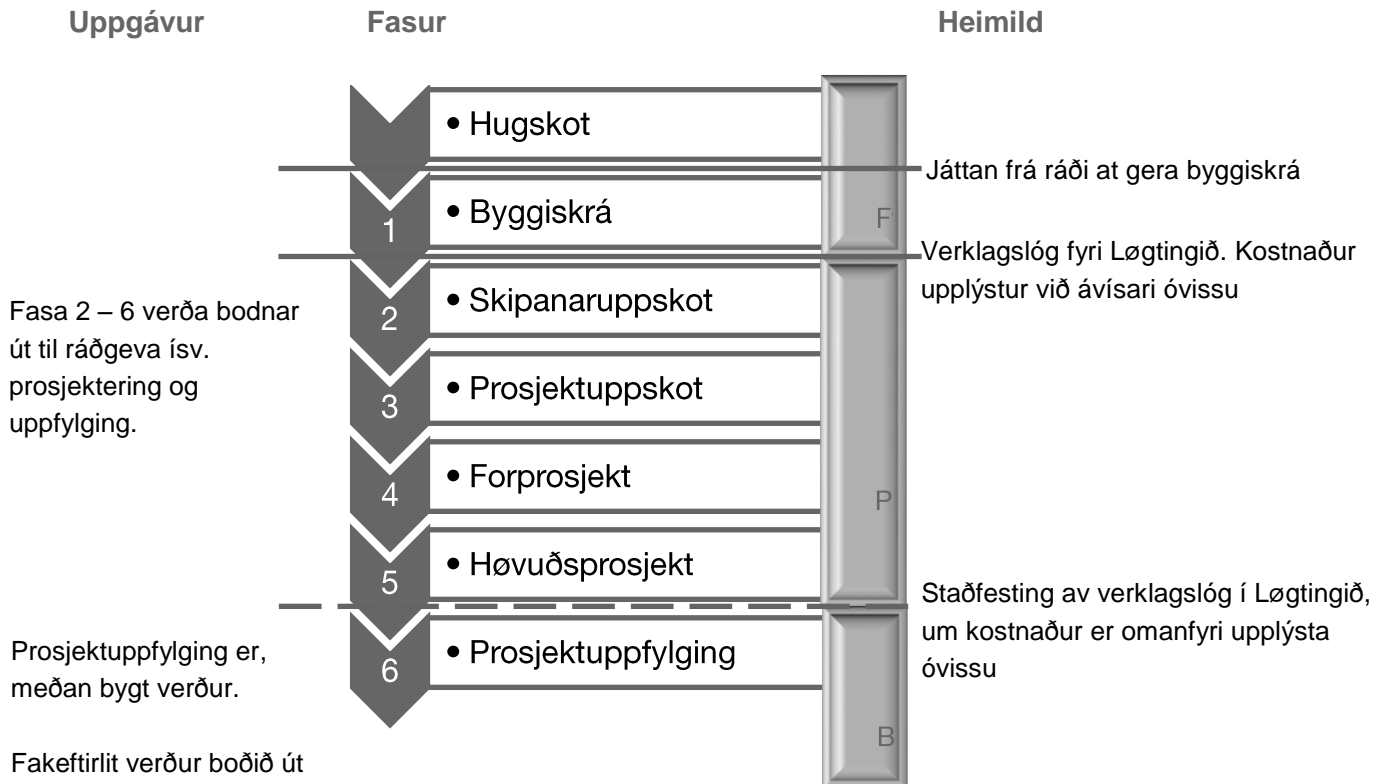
Uppgávur

Fasur

Heimild

• Hugskot

Játtan frá ráði at gera byggiskrá

1

• Byggiskrá

F

Verklagslóg fyri Løgtingið. Kostnaður upplýstur við ávísari óvissu

Fasa 2 – 6 verða bodnar út til ráðgeva ísv. prosjektering og uppfylging.

2

• Skipanaruppskot

3

• Prosjektuppskot

4

• Forprosjekt

P

5

• Høvuðsprosjekt

Staðfesting av verklagslóg í Løgtingið, um kostnaður er omanfyri upplýsta óvissu

Prosjektuppfylging er, meðan bygt verður.

6

• Prosjektuppfylging

B

Fakeftirlit verður boðið út